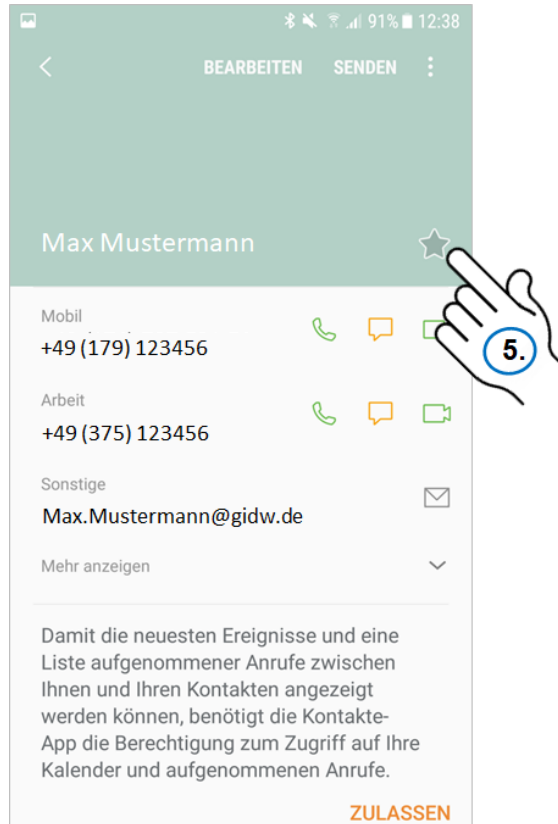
91% 12:38

BEARBEITEN SENDEN

Max Mustermann

5.

Mobil
+49 (179) 123456

Arbeit
+49 (375) 123456

Sonstige
Max.Mustermann@gidw.de

Mehr anzeigen

Damit die neuesten Ereignisse und eine Liste aufgenommener Anrufe zwischen Ihnen und Ihren Kontakten angezeigt werden können, benötigt die Kontakte-App die Berechtigung zum Zugriff auf Ihre Kalender und aufgenommenen Anrufe.

ZULASSEN